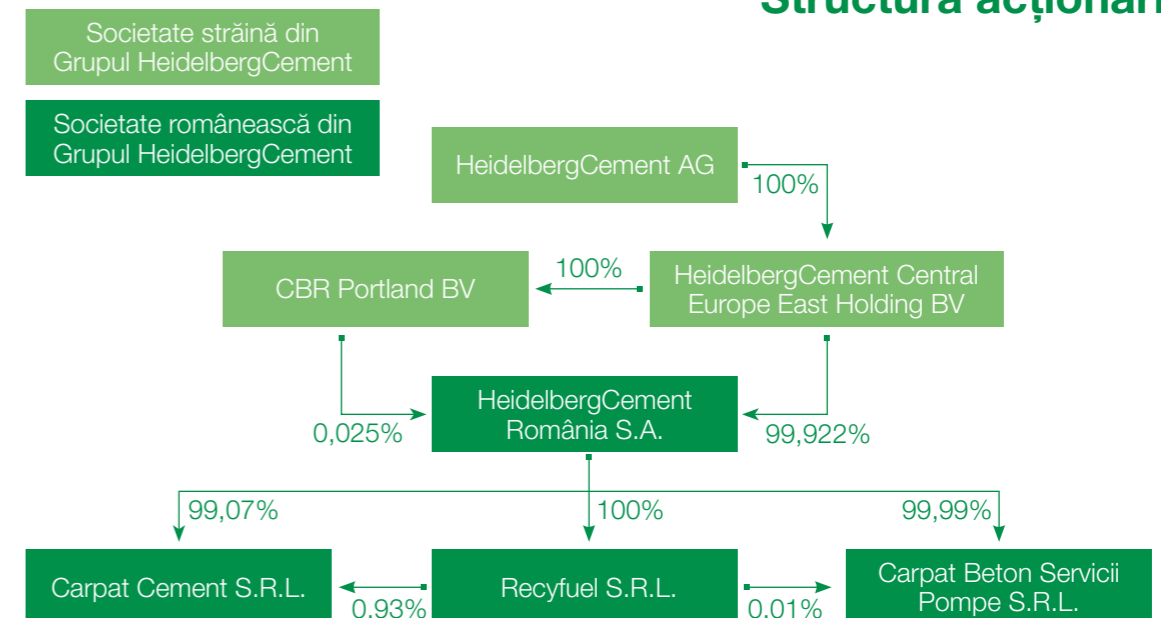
Structura acționar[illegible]

Societate străină din Grupul HeidelbergCement

Societate românească din Grupul HeidelbergCement

HeidelbergCement AG

100%

CBR Portland BV

100%

HeidelbergCement Central Europe East Holding BV

0,025%

HeidelbergCement România S.A.

99,922%

99,07%

100%

99,99%

Carpat Cement S.R.L.

0,93%

Recyfuel S.R.L.

0,01%

Carpat Beton Servicii Pompe S.R.L.